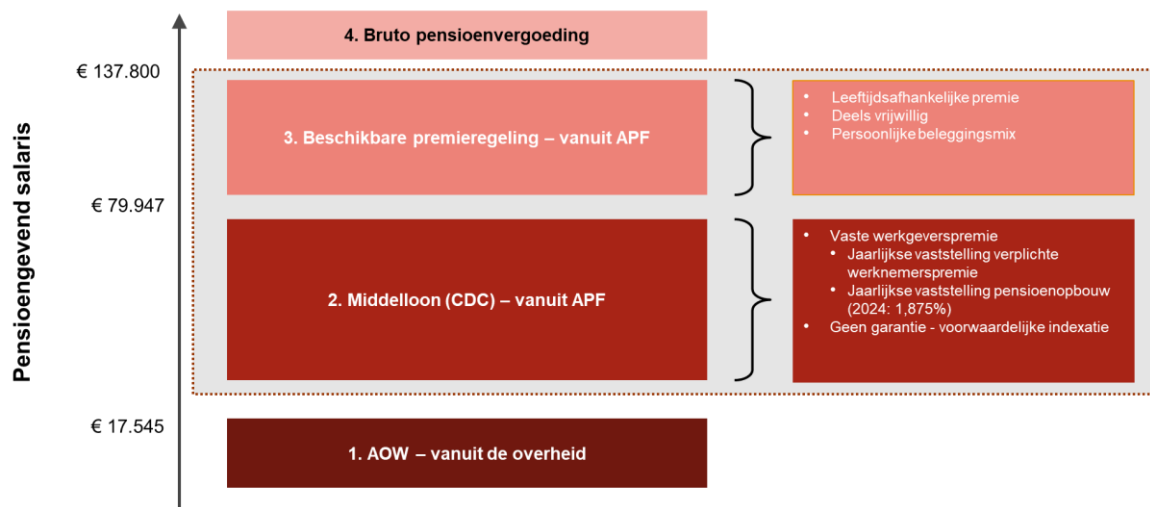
Pensioengevend salaris

4. Bruto pensioenvergoeding

€ 137.800

3. Beschikbare premieregeling – vanuit APF

- Leeftijdsafhankelijke premie
- Deels vrijwillig
- Persoonlijke beleggingsmix

€ 79.947

2. Middelloon (CDC) – vanuit APF

- Vaste werkgeverspremie
  - Jaarlijkse vaststelling verplichte werknemerspremie
  - Jaarlijkse vaststelling pensioenopbouw (2024: 1,875%)
- Geen garantie - voorwaardelijke indexatie

€ 17.545

1. AOW – vanuit de overheid